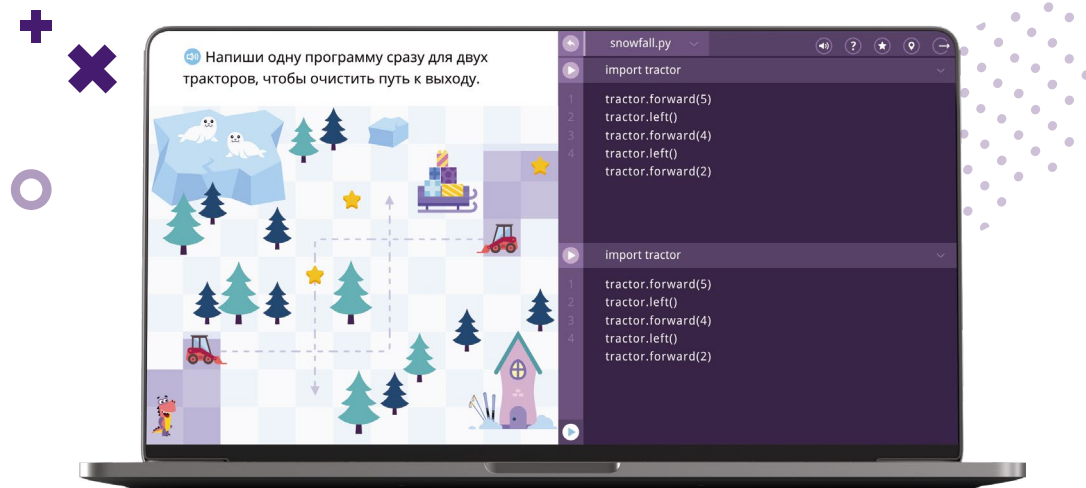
Напиши одну программу сразу для двух тракторов, чтобы очистить путь к выходу.

snowfall.py

import tractor

1 tractor.forward(5)
2 tractor.left()
3 tractor.forward(4)
4 tractor.left()
tractor.forward(2)

import tractor

1 tractor.forward(5)
2 tractor.left()
3 tractor.forward(4)
4 tractor.left()
tractor.forward(2)